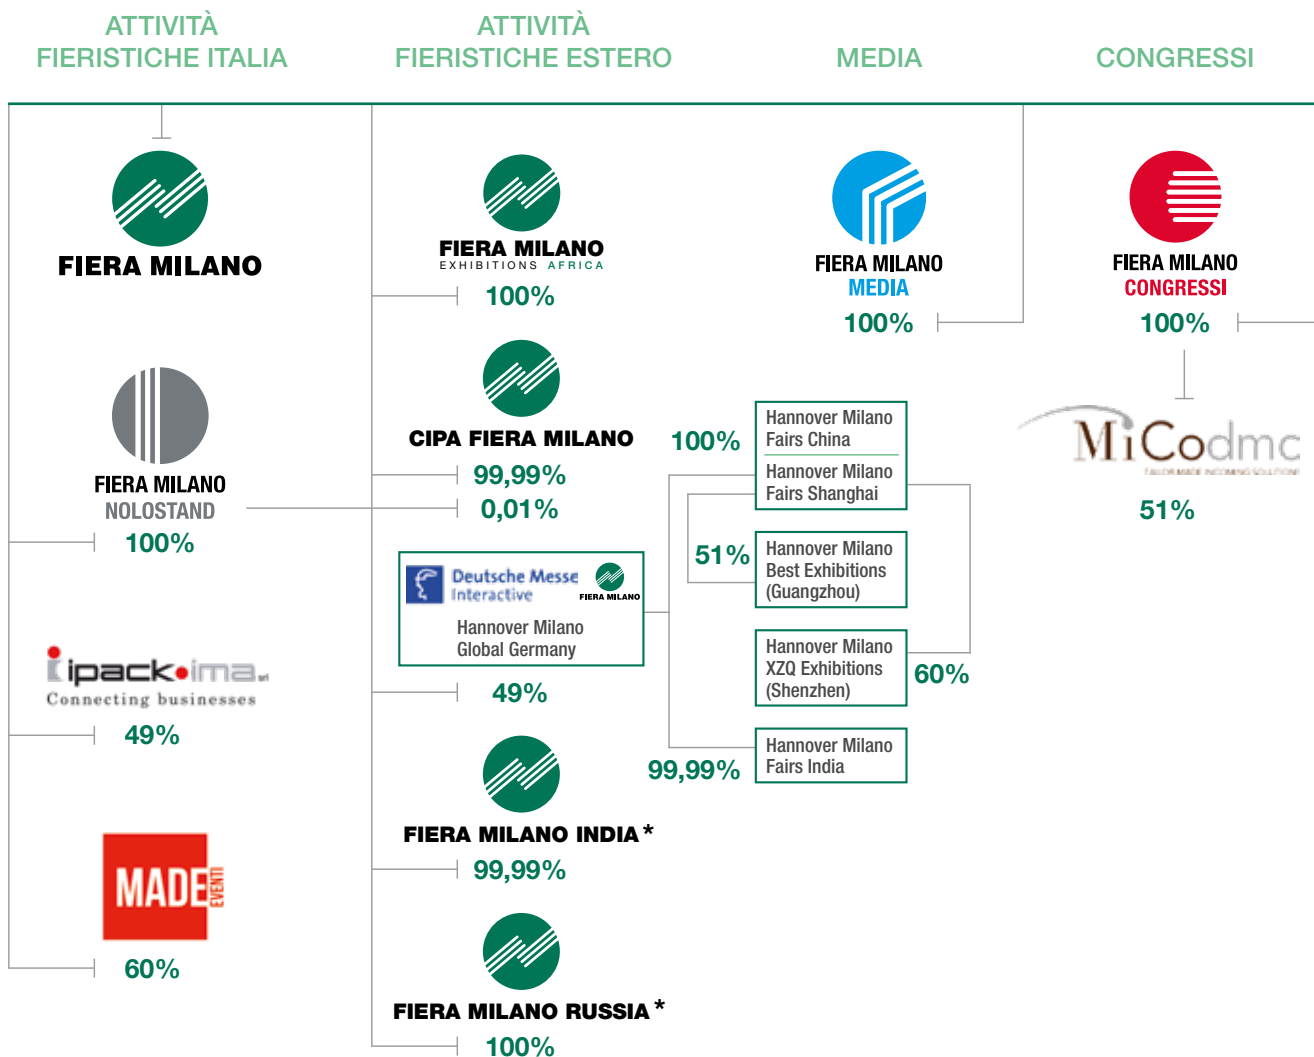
ATTIVITÀ FIERISTICHE ITALIA

ATTIVITÀ FIERISTICHE ESTERO

MEDIA

CONGRESSI

FIERA MILANO

FIERA MILANO NOLOSTAND
100%

ipack·ima srl
Connecting businesses
49%

MADE EVENTI
60%

FIERA MILANO
EXHIBITIONS AFRICA
100%

CIPA FIERA MILANO
99,99%
0,01%

Deutsche Messe Interactive
FIERA MILANO
Hannover Milano Global Germany
49%

FIERA MILANO INDIA*
99,99%

FIERA MILANO RUSSIA*
100%

100%
Hannover Milano Fairs China
Hannover Milano Fairs Shanghai

51%
Hannover Milano Best Exhibitions (Guangzhou)

Hannover Milano XZQ Exhibitions (Shenzhen)
60%

99,99%
Hannover Milano Fairs India

FIERA MILANO
MEDIA
100%

FIERA MILANO
CONGRESSI
100%

MiCodmc
TAILOR MADE INCOMING SOLUTIONS
51%